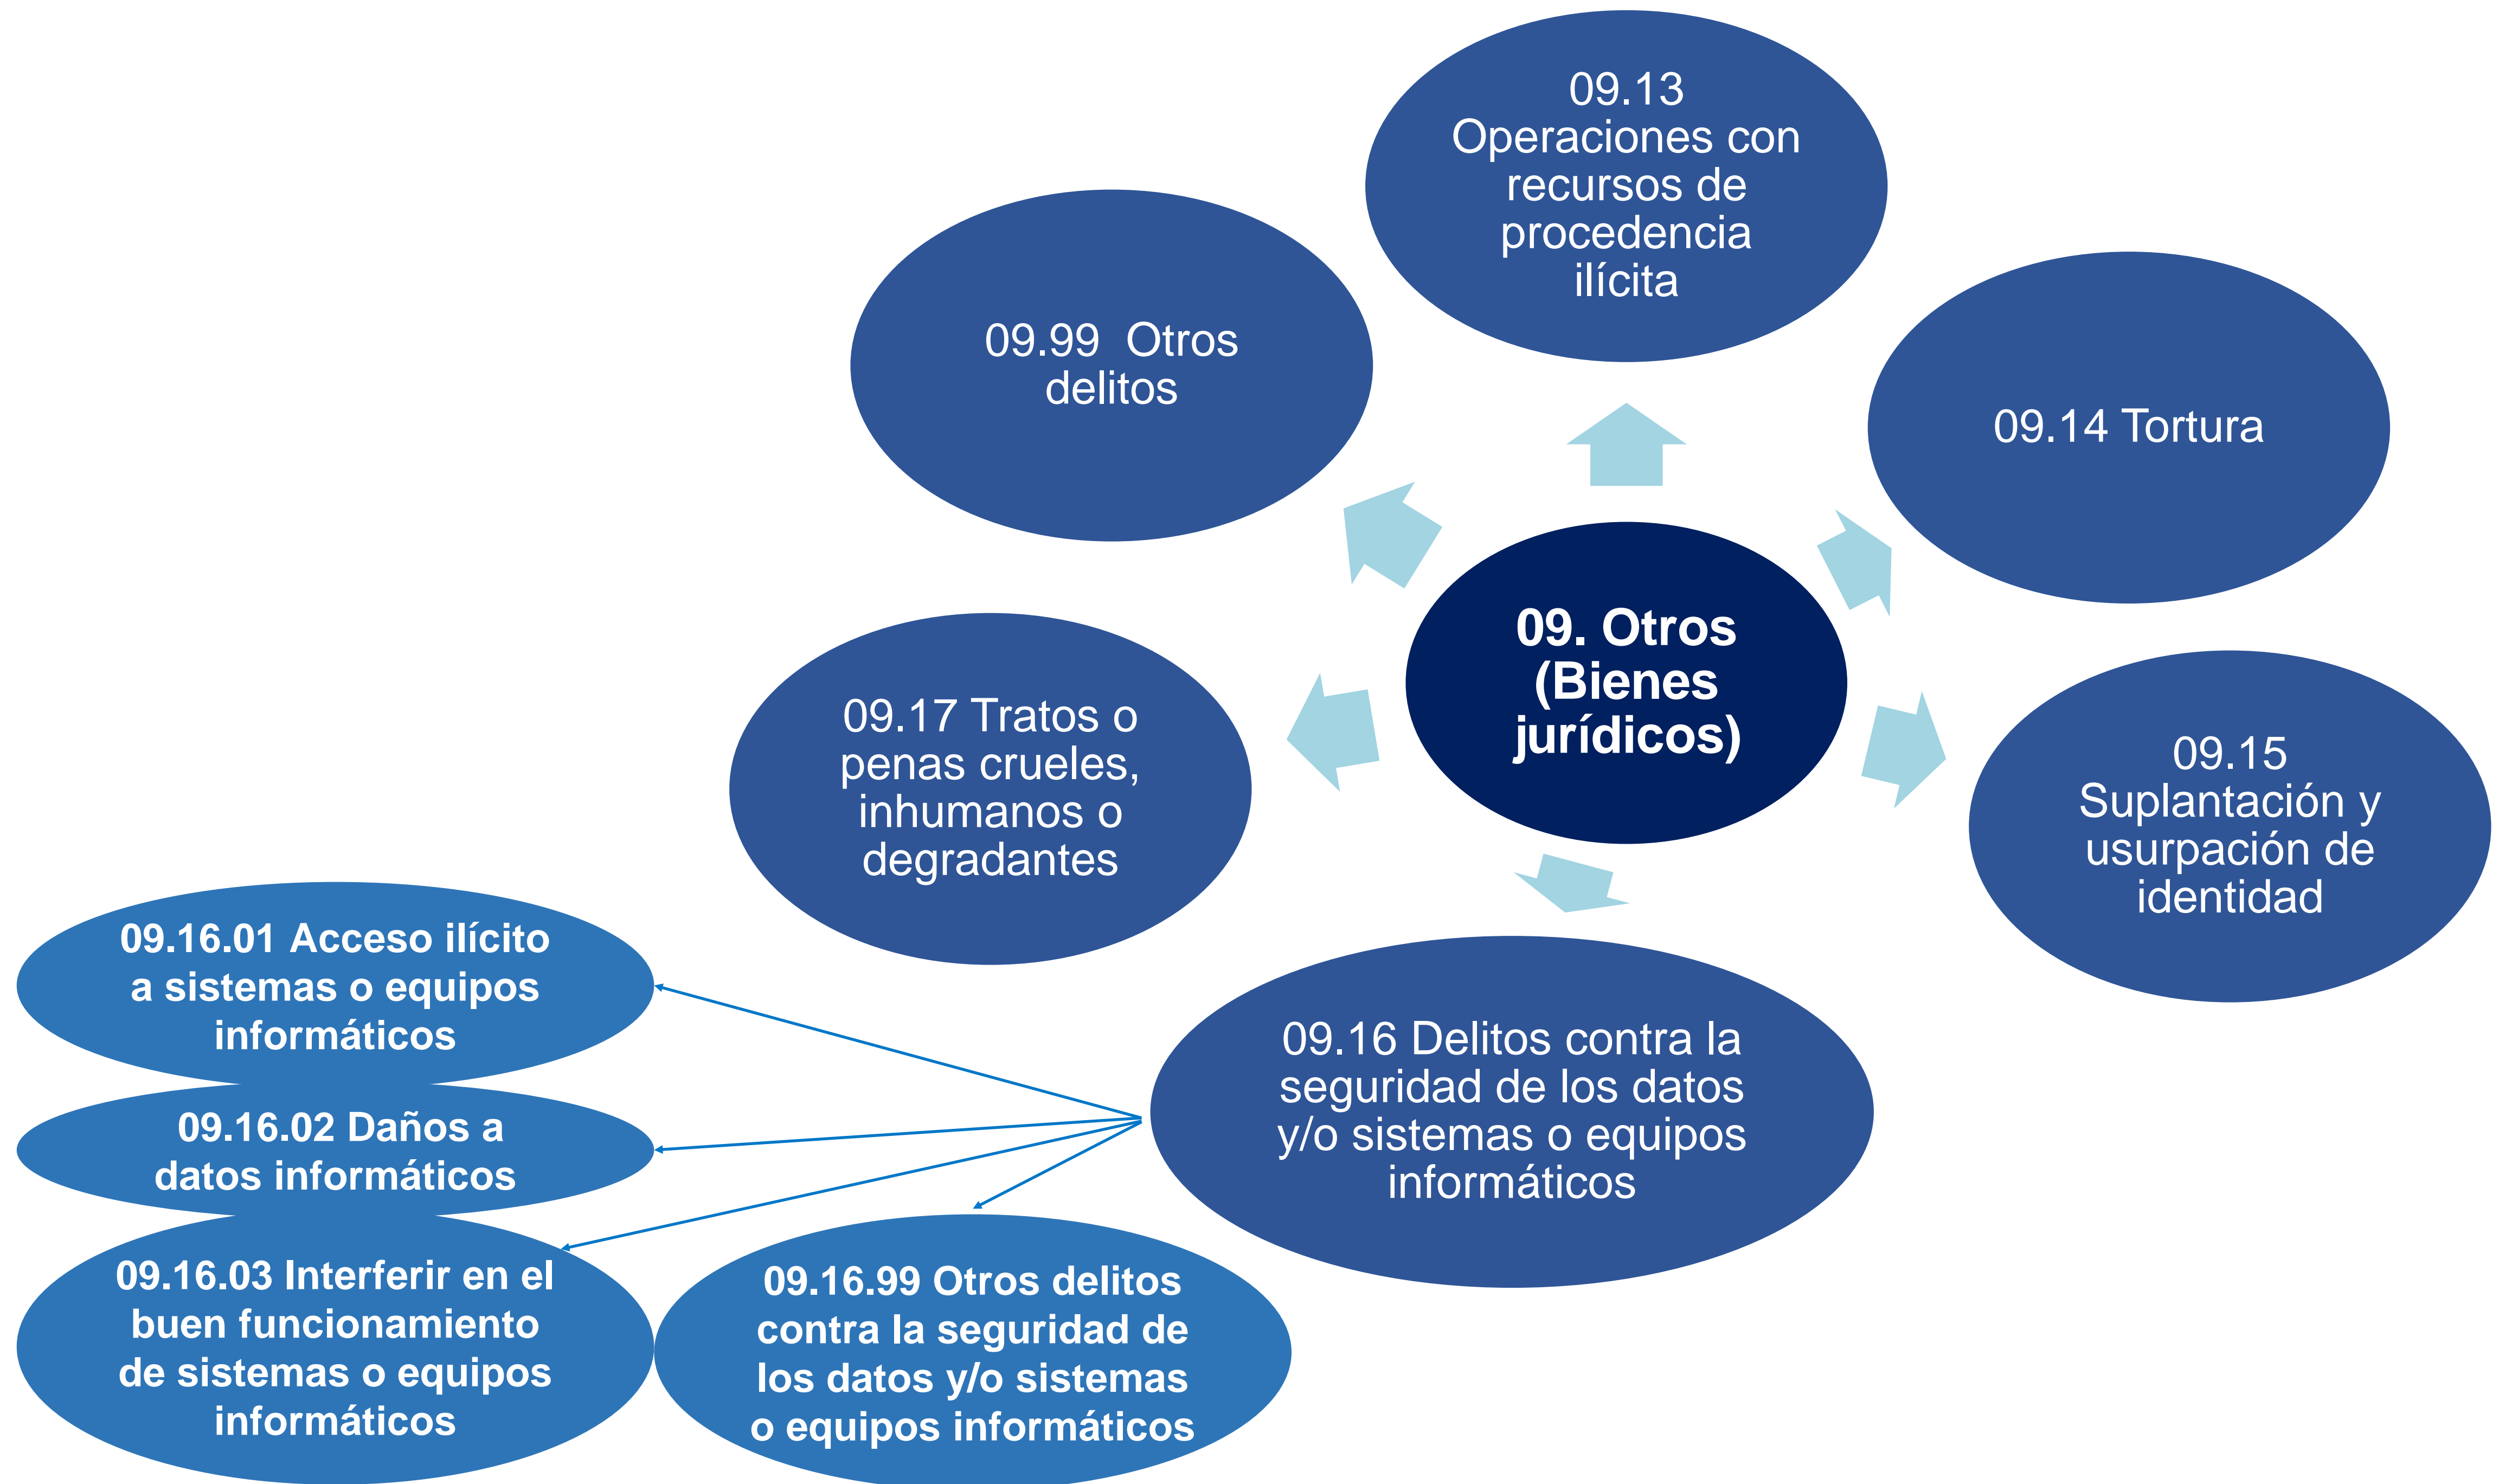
09. Otros (Bienes jurídicos)

09.13 Operaciones con recursos de procedencia ilícita

09.14 Tortura

09.15 Suplantación y usurpación de identidad

09.16 Delitos contra la seguridad de los datos y/o sistemas o equipos informáticos

09.17 Tratos o penas crueles, inhumanos o degradantes

09.99 Otros delitos

09.16.01 Acceso ilícito a sistemas o equipos informáticos

09.16.02 Daños a datos informáticos

09.16.03 Interferir en el buen funcionamiento de sistemas o equipos informáticos

09.16.99 Otros delitos contra la seguridad de los datos y/o sistemas o equipos informáticos